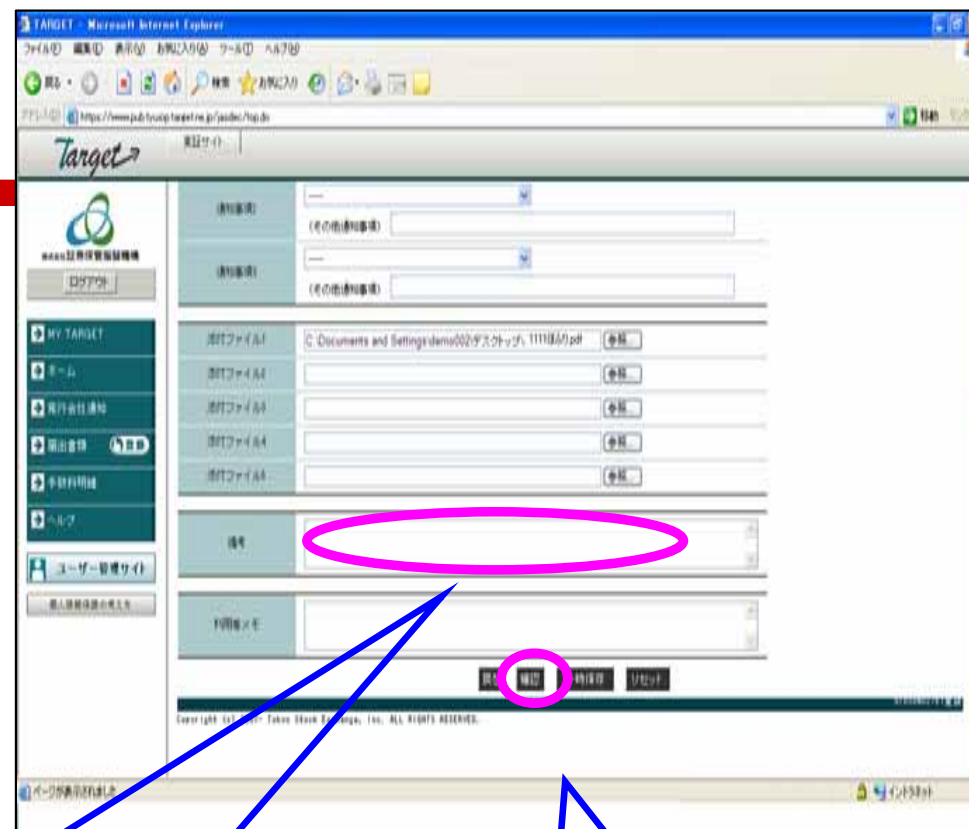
TARGET - Microsoft Internet Explorer

ファイル(F) 編集(E) 表示(V) お気に入り(A) ツール(T) ヘルプ(H)

戻る 検索 お気に入り

アドレス(D) https://www.pub.tyuuip.target.ne.jp/jasdec/top.do 移動

Target

実証サイト

株式会社証券保管振替機構

ログアウト

MY TARGET

ホーム

発行会社通知

届出書類

手数料明細

ヘルプ

ユーザー管理サイト

個人情報保護の考え方

通知事項 ---

(その他通知事項)

通知事項 ---

(その他通知事項)

添付ファイル1 C:\Documents and Settings\demo002\デスクトップ\ 1111ほふり.pdf 参照...

添付ファイル2 参照...

添付ファイル3 参照...

添付ファイル4 参照...

添付ファイル5 参照...

備考

利用者メモ

戻る 確認 一時保存 リセット

Copyright (c) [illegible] Tokyo Stock Exchange, Inc. ALL RIGHTS RESERVED.

ページが表示されました

インターネット